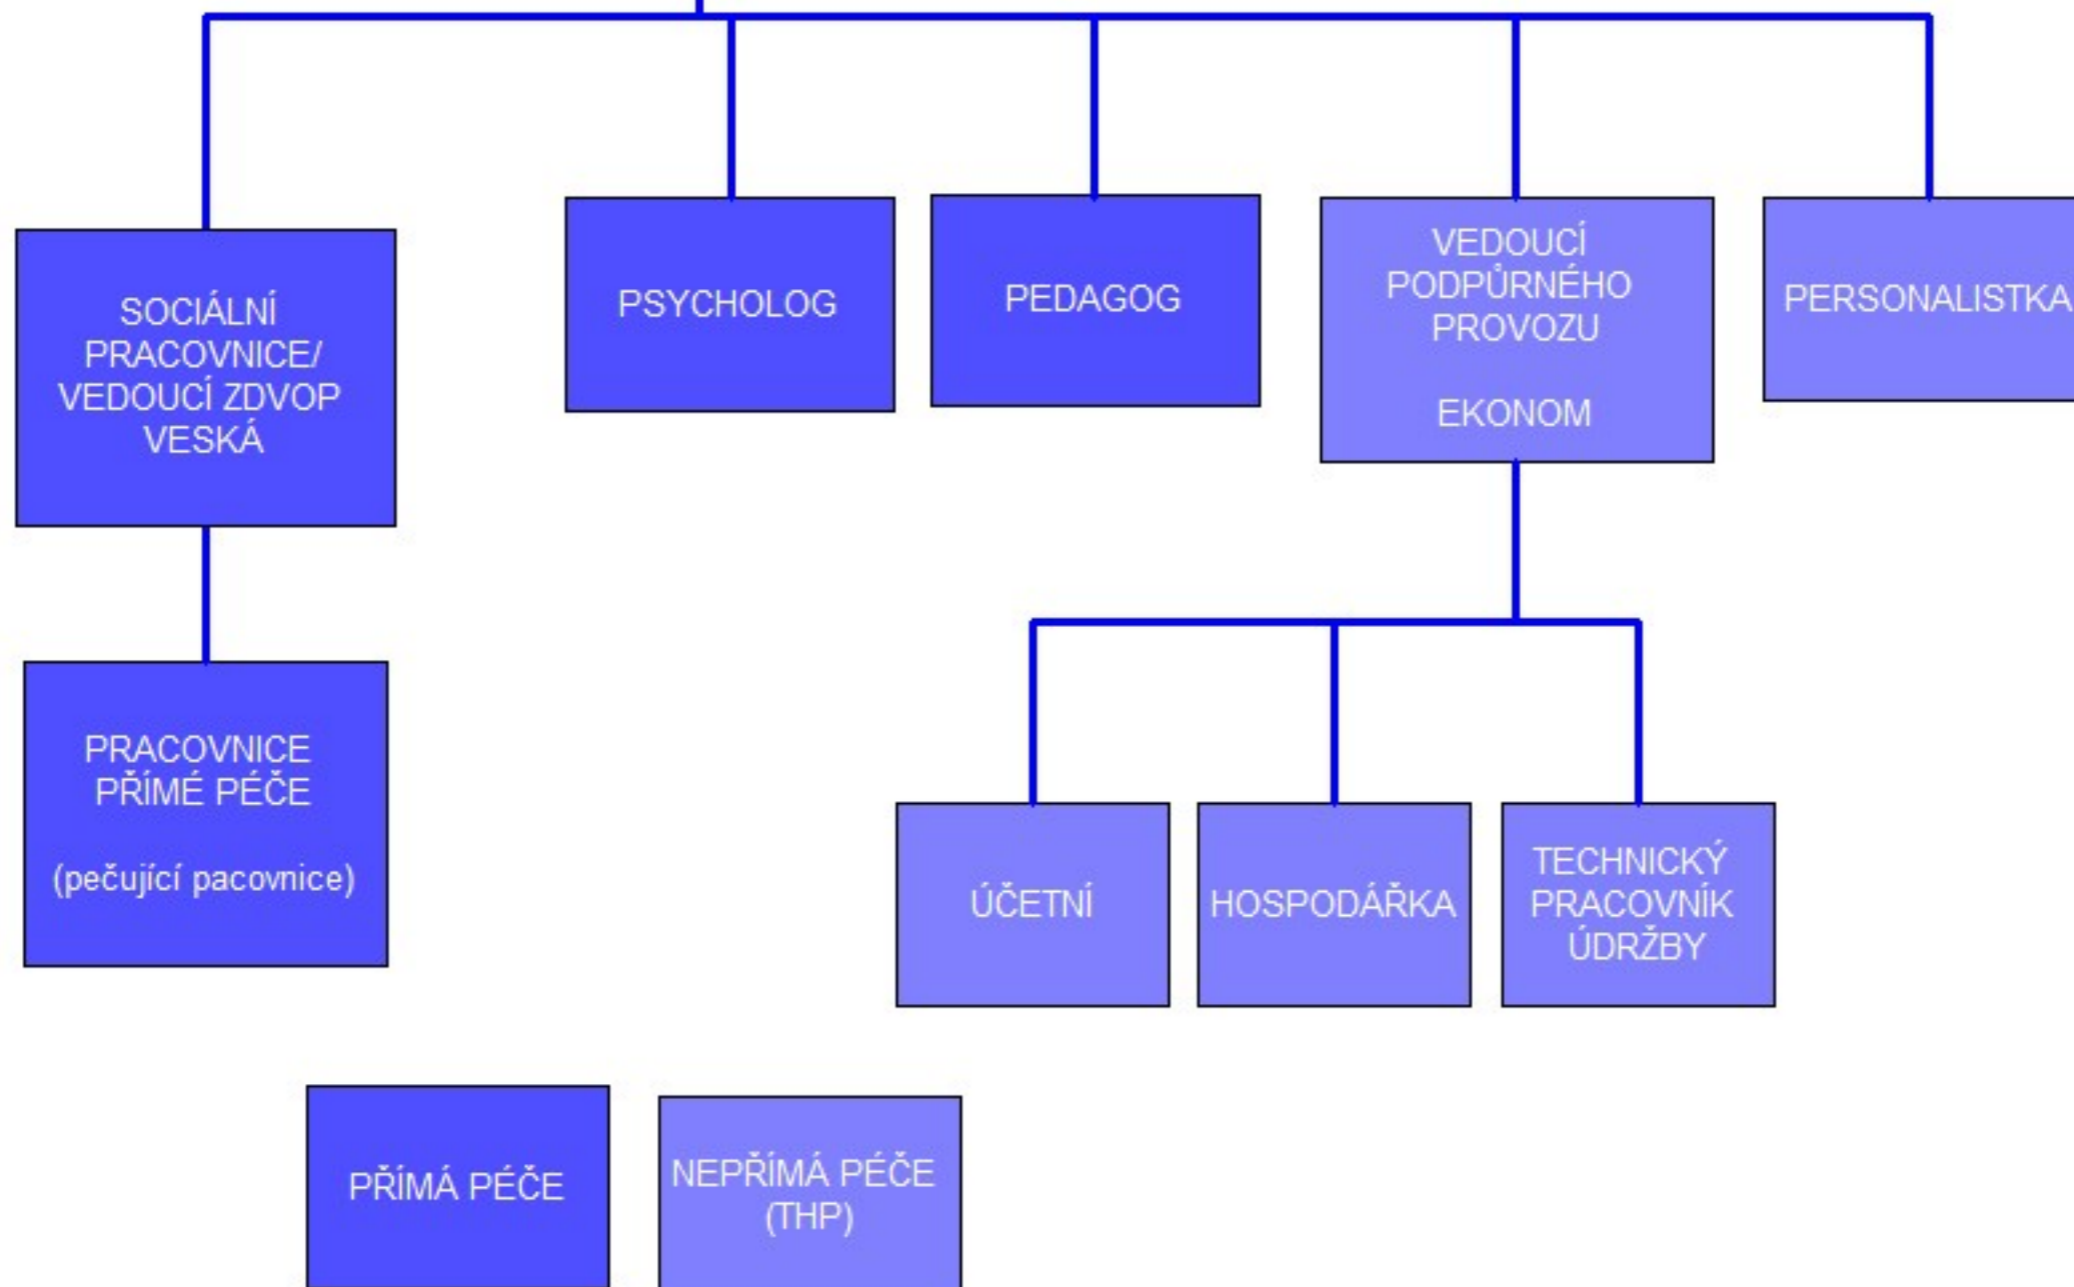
SOCIÁLNÍ PRACOVNICE/ VEDOUCÍ ZDVOP VESKÁ

PSYCHOLOG

PEDAGOG

VEDOUCÍ PODPŮRNÉHO PROVOZU

EKONOM

PERSONALISTKA

PRACOVNICE PŘÍMÉ PÉČE

(pečující pacovnice)

ÚČETNÍ

HOSPODÁŘKA

TECHNICKÝ PRACOVNÍK ÚDRŽBY

PŘÍMÁ PÉČE

NEPŘÍMÁ PÉČE (THP)